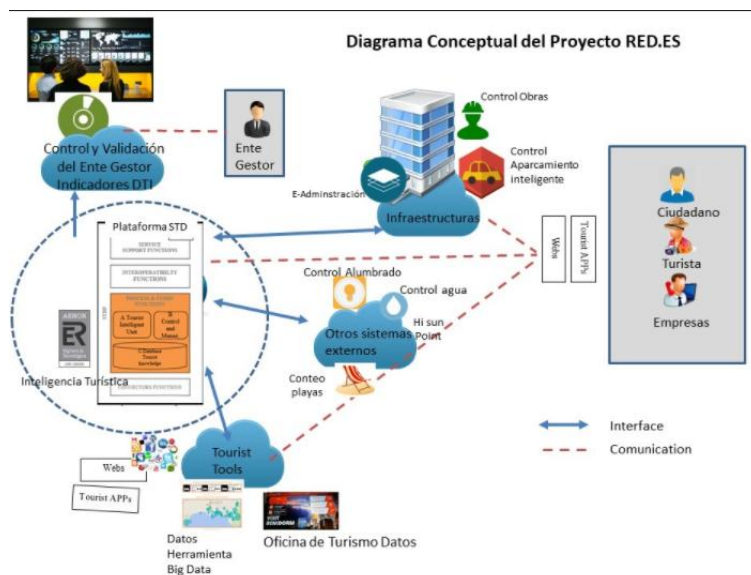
Diagrama Conceptual del Proyecto RED.ES

Control y Validación del Ente Gestor Indicadores DTI

Ente Gestor

Control Obras

Control Aparcamiento inteligente

E-Adminstración

Infraestructuras

Plataforma STD

SERVICE SUPPORT FUNCTIONS

INTEROPERABILITY FUNCTIONS

A Tourist Intelligent Unit

B Control and Manage

C Database Tourist knowledge

Webs

Tourist APPs

Ciudadano

Turista

Empresas

Control Alumbrado

Control agua

Hi sun Point

Otros sistemas externos

Conteo playas

Inteligencia Turística

Tourist Tools

Webs

Tourist APPs

Datos Herramienta Big Data

Oficina de Turismo Datos

Interface

Comunication